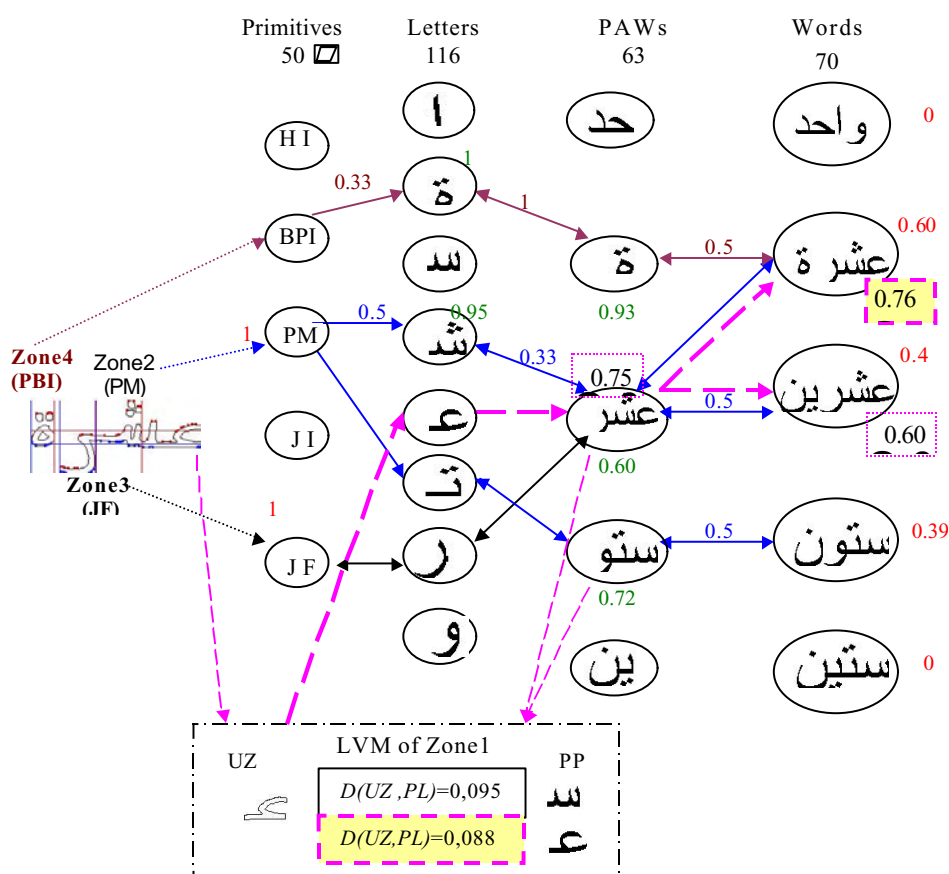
Primitives 50

Letters 116

PAWs 63

Words 70

H I

ا

حد

واحد

0

0.33

1

ة

1

BPI

ة

0.5

عشرة

0.60

0.76

سد

PM

0.5

0.95

0.93

1

شـ

0.33

Zone4 (PBI)

Zone2 (PM)

0.75

عشرين

0.4

عـ

عشر

0.5

J I

0.60

0.60

Zone3 (JF)

تـ

1

ستو

0.5

ستون

0.39

J F

ر

0.72

و

ين

ستين

0

UZ

LVM of Zone1

PP

$D(UZ,PL)$=0,095

سد

$D(UZ,PL)$=0,088

عـ